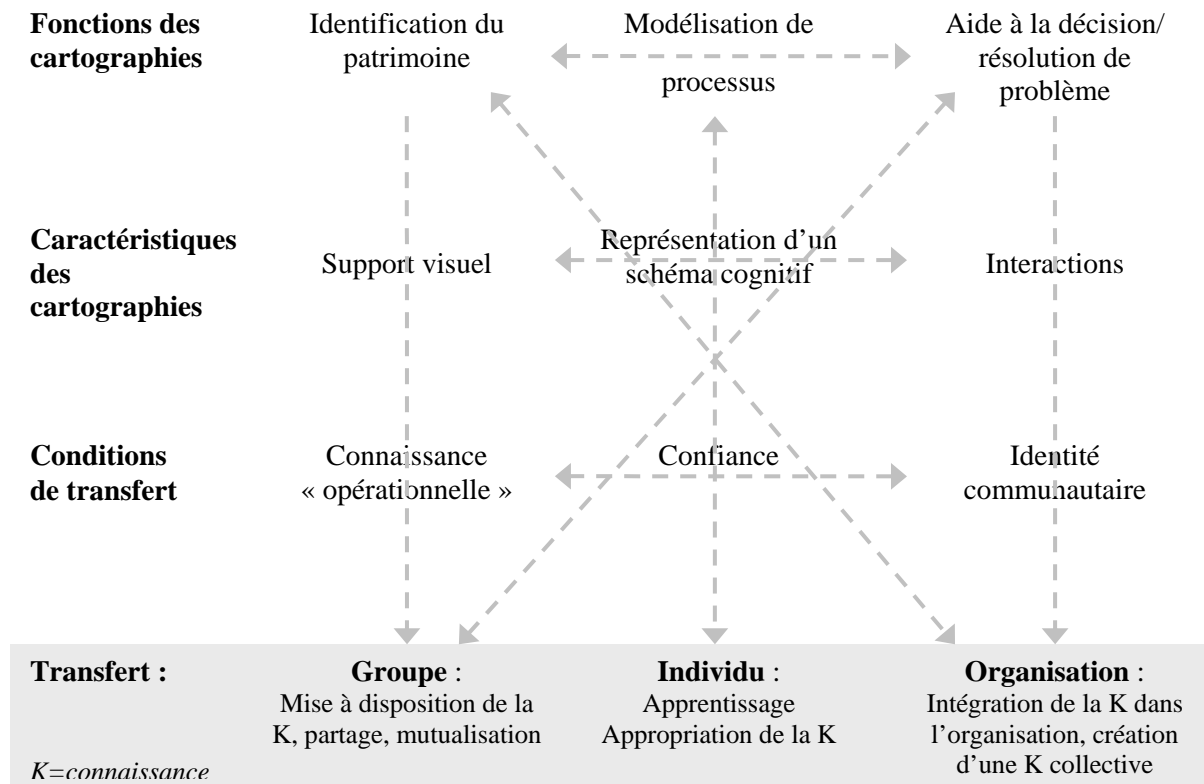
Fonctions des cartographies

Identification du patrimoine

Modélisation de processus

Aide à la décision/ résolution de problème

Caractéristiques des cartographies

Support visuel

Représentation d'un schéma cognitif

Interactions

Conditions de transfert

Connaissance « opérationnelle »

Confiance

Identité communautaire

Transfert :

Groupe : Mise à disposition de la K, partage, mutualisation

Individu : Apprentissage Appropriation de la K

Organisation : Intégration de la K dans l'organisation, création d'une K collective

K=connaissance